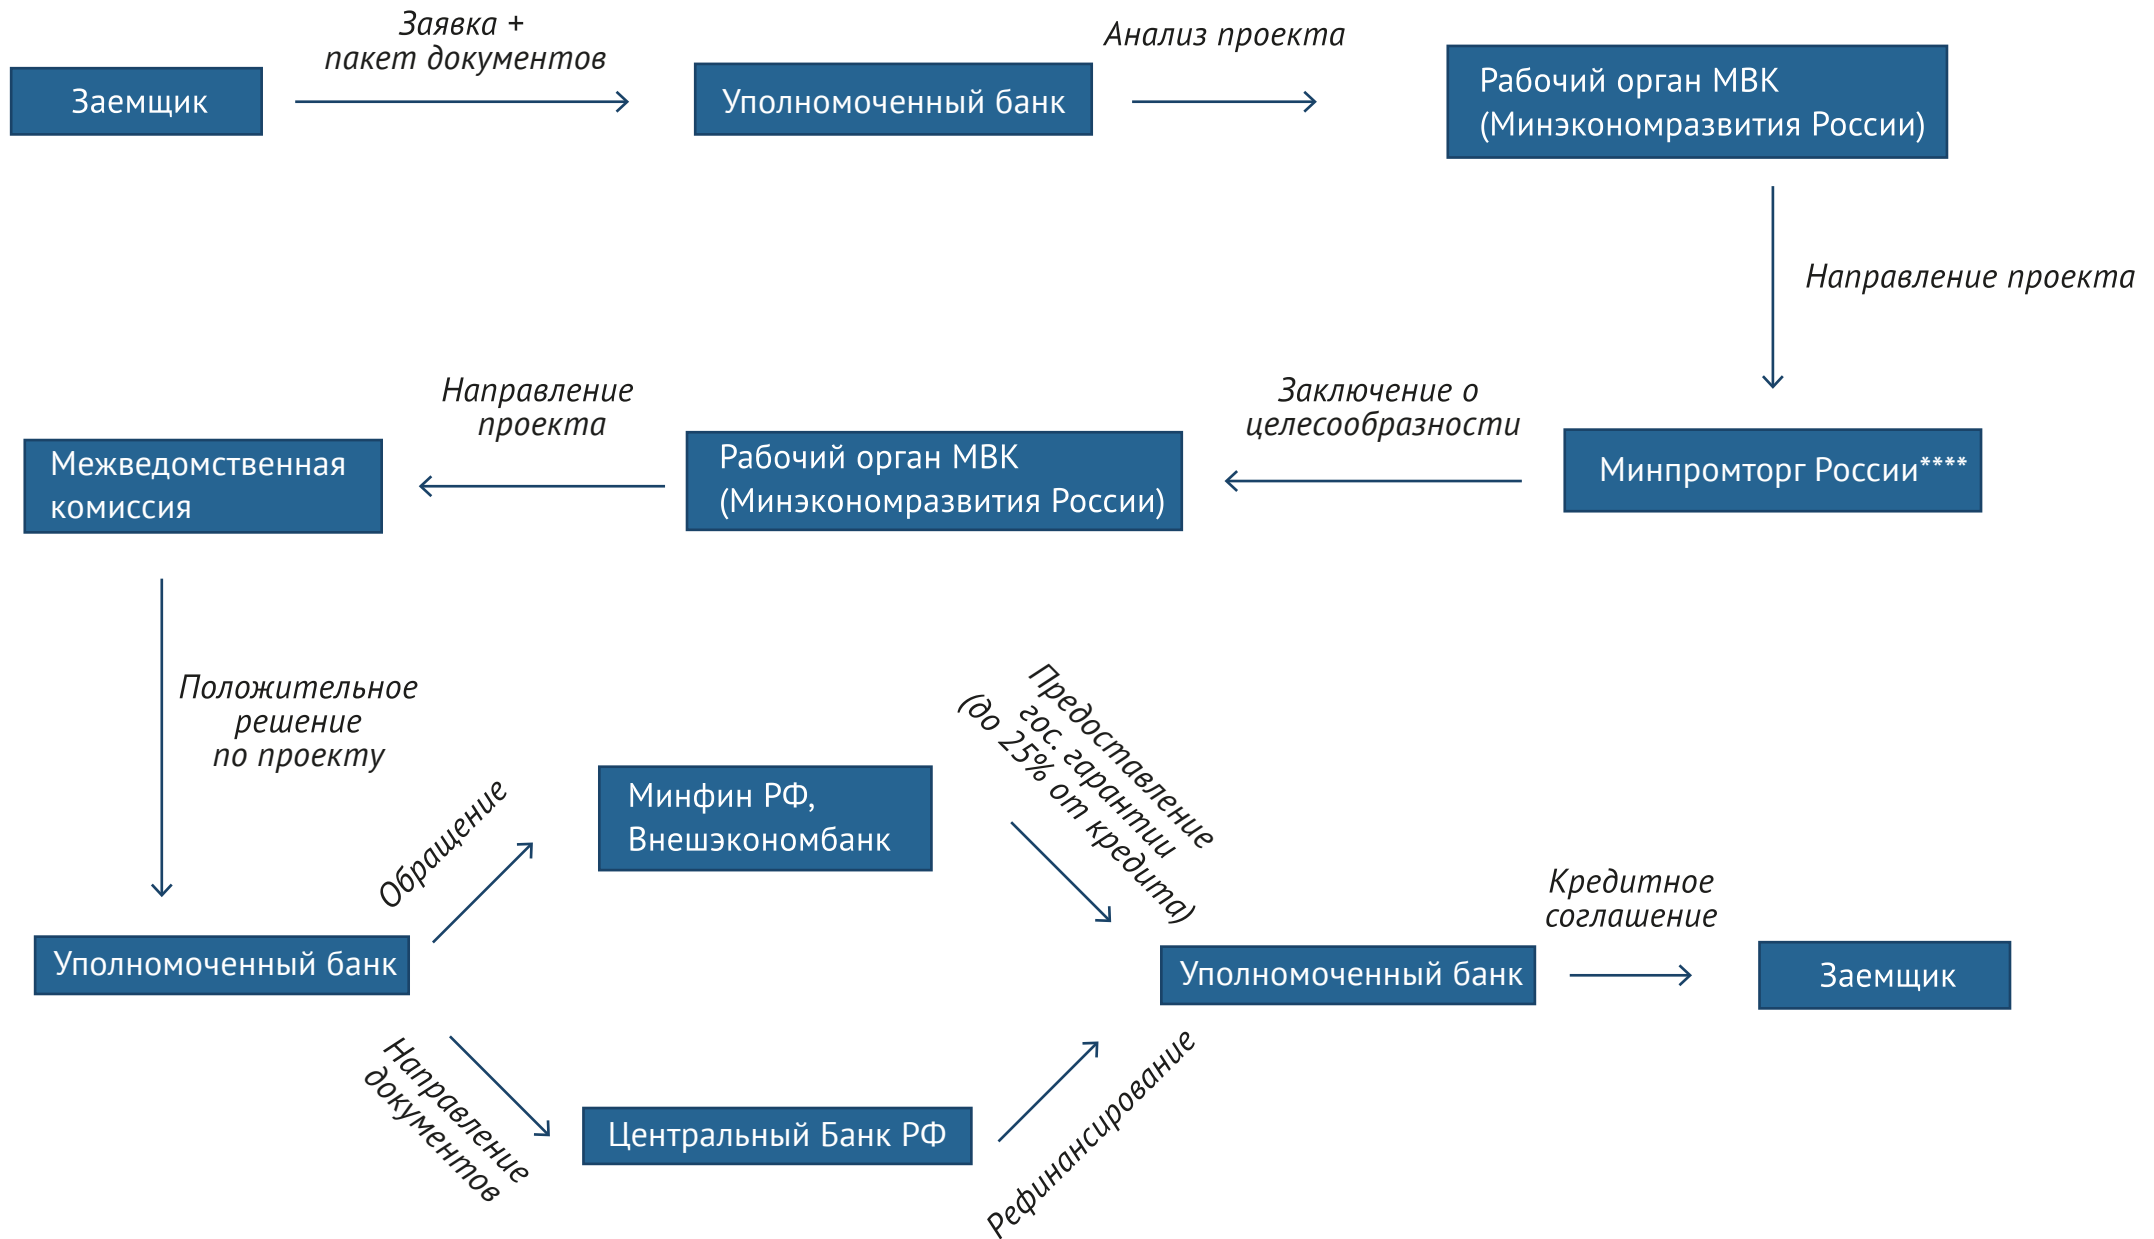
Заемщик

Заявка + пакет документов

Уполномоченный банк

Анализ проекта

Рабочий орган МВК (Минэкономразвития России)

Направление проекта

Минпромторг России****

Заключение о целесообразности

Рабочий орган МВК (Минэкономразвития России)

Направление проекта

Межведомственная комиссия

Положительное решение по проекту

Уполномоченный банк

Обращение

Минфин РФ, Внешэкономбанк

Предоставление гос. гарантии (до 25% от кредита)

Направление документов

Центральный Банк РФ

Рефинансирование

Уполномоченный банк

Кредитное соглашение

Заемщик